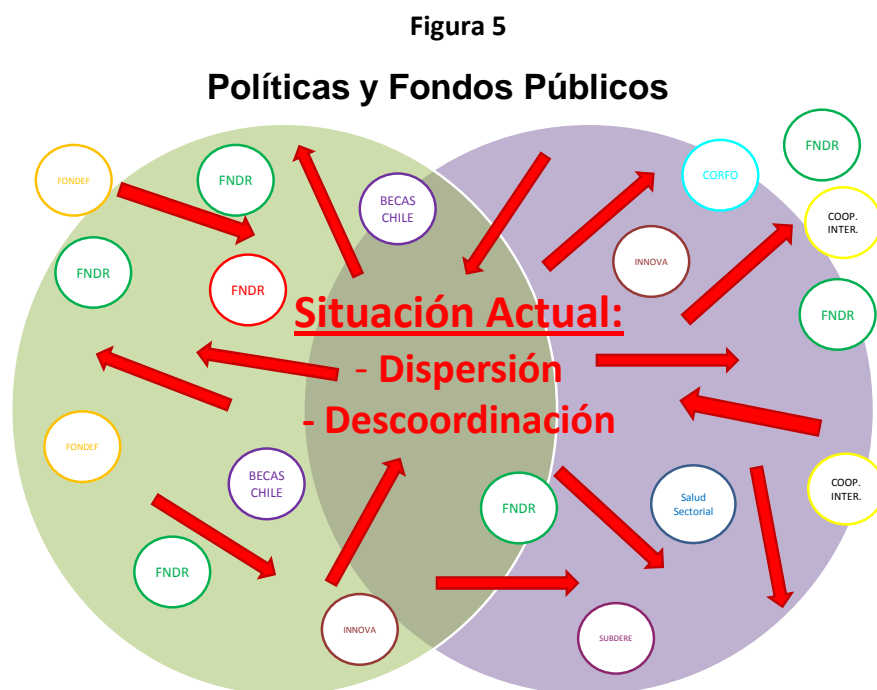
Figura 5

Políticas y Fondos Públicos

FONDEF

FNDR

BECAS CHILE

CORFO

FNDR

COOP. INTER.

FNDR

FNDR

INNOVA

FNDR

Situación Actual:

- Dispersión

- Descoordinación

FONDEF

BECAS CHILE

FNDR

Salud Sectorial

COOP. INTER.

FNDR

INNOVA

SUBDERE